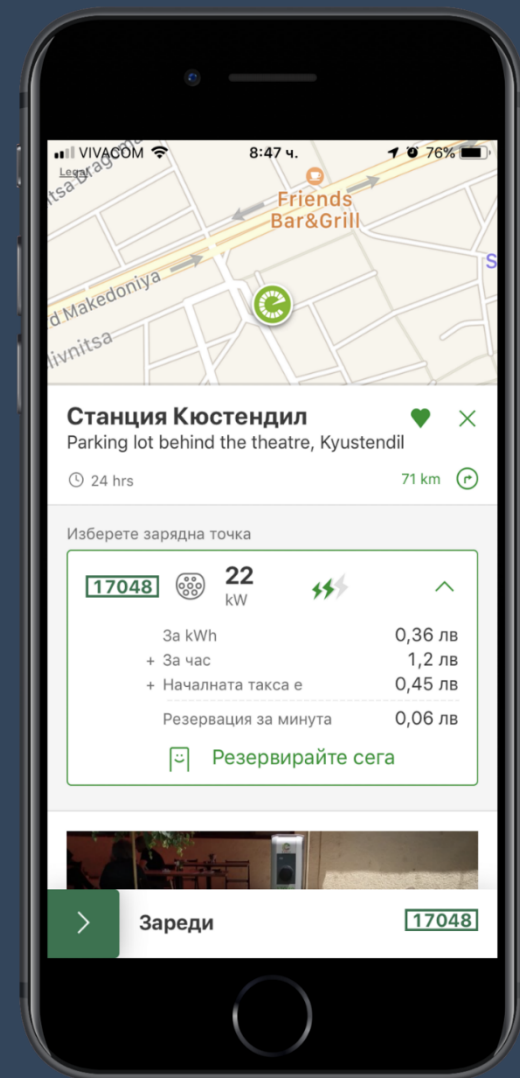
VIVACOM 8:47 ч. 76%
Legal
itsa Dragom
Friends Bar&Grill
d Makedoniya
livnitsa
S

Станция Кюстендил
Parking lot behind the theatre, Kyustendil
24 hrs
71 km

Изберете зарядна точка
17048
22
kW
За kWh 0,36 лв
+ За час 1,2 лв
+ Началната такса е 0,45 лв
Резервация за минута 0,06 лв
Резервирайте сега

Зареди
17048